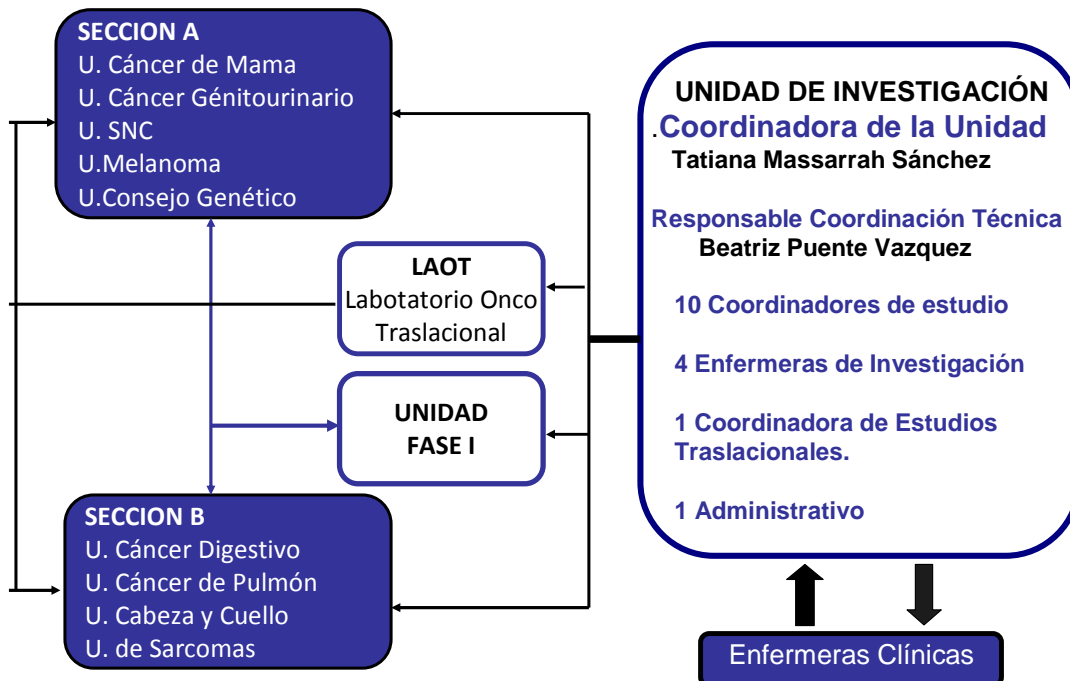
SECCION A
U. Cáncer de Mama
U. Cáncer Génitourinario
U. SNC
U.Melanoma
U.Consejo Genético

LAOT
Labotatorio Onco Traslacional

UNIDAD FASE I

SECCION B
U. Cáncer Digestivo
U. Cáncer de Pulmón
U. Cabeza y Cuello
U. de Sarcomas

UNIDAD DE INVESTIGACIÓN
.Coordinadora de la Unidad
Tatiana Massarrah Sánchez

Responsable Coordinación Técnica
Beatriz Puente Vazquez

10 Coordinadores de estudio

4 Enfermeras de Investigación

1 Coordinadora de Estudios Traslacionales.

1 Administrativo

Enfermeras Clínicas